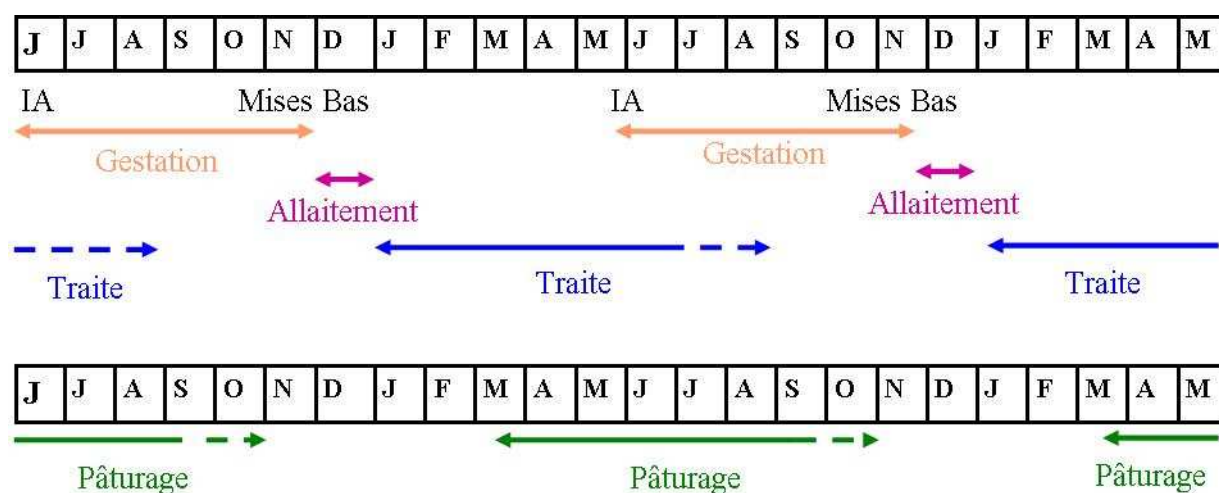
| J | J | A | S | O | N | D | J | F | M | A | M | J | J | A | S | O | N | D | J | F | M | A | M |
|---|---|---|---|---|---|---|---|---|---|---|---|---|---|---|---|---|---|---|---|---|---|---|---|

IA Mises Bas IA Mises Bas

Gestation Gestation

Allaitement Allaitement

Traite Traite Traite

| J | J | A | S | O | N | D | J | F | M | A | M | J | J | A | S | O | N | D | J | F | M | A | M |
|---|---|---|---|---|---|---|---|---|---|---|---|---|---|---|---|---|---|---|---|---|---|---|---|

Pâturage Pâturage Pâturage